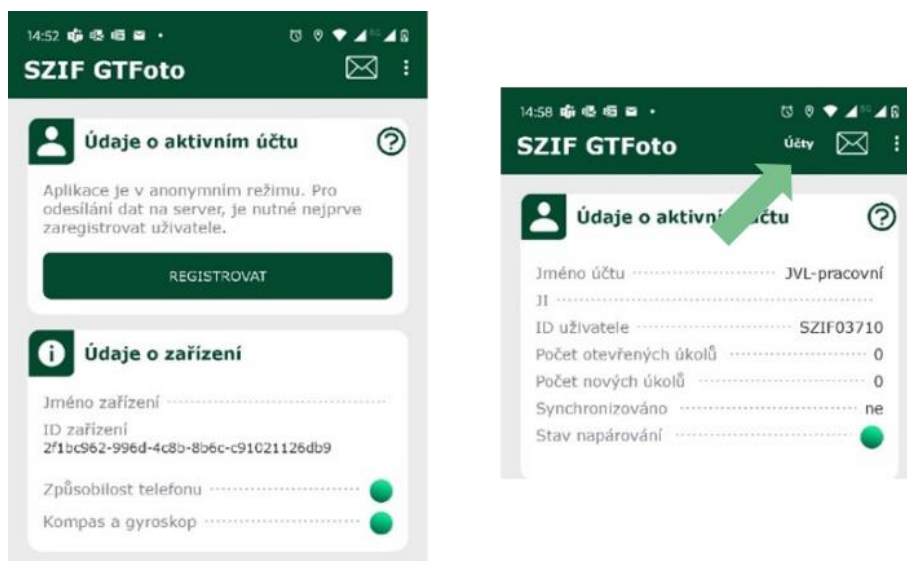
14:52

SZIF GTFoto

Údaje o aktivním účtu

Aplikace je v anonymním režimu. Pro odesílání dat na server, je nutné nejprve zaregistrovat uživatele.

REGISTROVAT

Údaje o zařízení

Jméno zařízení

ID zařízení
2f1bc962-996d-4c8b-8b6c-c91021126db9

Způsobilost telefonu

Kompas a gyroskop

14:58

SZIF GTFoto

Účty

Údaje o aktivní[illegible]účtu

Jméno účtu JVL-pracovní

JI

ID uživatele SZIF03710

Počet otevřených úkolů 0

Počet nových úkolů 0

Synchronizováno ne

Stav napárování